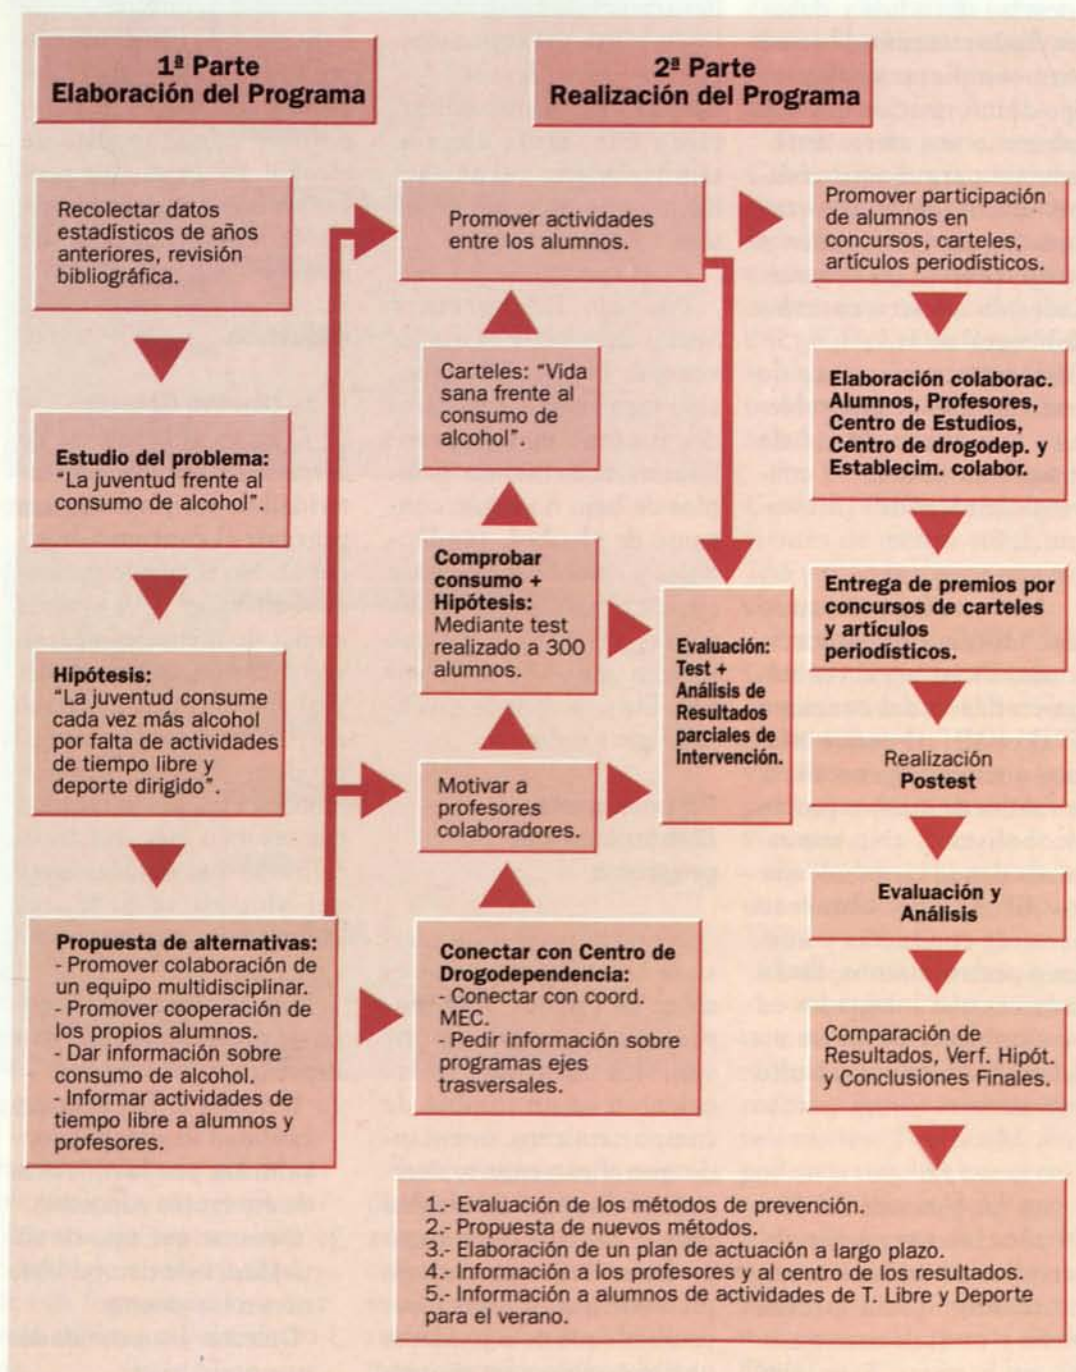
1ª Parte
Elaboración del Programa

Recolectar datos estadísticos de años anteriores, revisión bibliográfica.

Estudio del problema:
"La juventud frente al consumo de alcohol".

Hipótesis:
"La juventud consume cada vez más alcohol por falta de actividades de tiempo libre y deporte dirigido".

Propuesta de alternativas:
- Promover colaboración de un equipo multidisciplinar.
- Promover cooperación de los propios alumnos.
- Dar información sobre consumo de alcohol.
- Informar actividades de tiempo libre a alumnos y profesores.

2ª Parte
Realización del Programa

Promover actividades entre los alumnos.

Carteles: "Vida sana frente al consumo de alcohol".

Comprobar consumo + Hipótesis:
Mediante test realizado a 300 alumnos.

Motivar a profesores colaboradores.

Conectar con Centro de Drogodependencia:
- Conectar con coord. MEC.
- Pedir información sobre programas ejes trasversales.

Evaluación: Test + Análisis de Resultados parciales de Intervención.

Promover participación de alumnos en concursos, carteles, artículos periodísticos.

Elaboración colaborac. Alumnos, Profesores, Centro de Estudios, Centro de drogodep. y Establecim. colabor.

Entrega de premios por concursos de carteles y artículos periodísticos.

Realización
Postest

Evaluación y Análisis

Comparación de Resultados, Verf. Hipót. y Conclusiones Finales.

1.- Evaluación de los métodos de prevención.
2.- Propuesta de nuevos métodos.
3.- Elaboración de un plan de actuación a largo plazo.
4.- Información a los profesores y al centro de los resultados.
5.- Información a alumnos de actividades de T. Libre y Deporte para el verano.